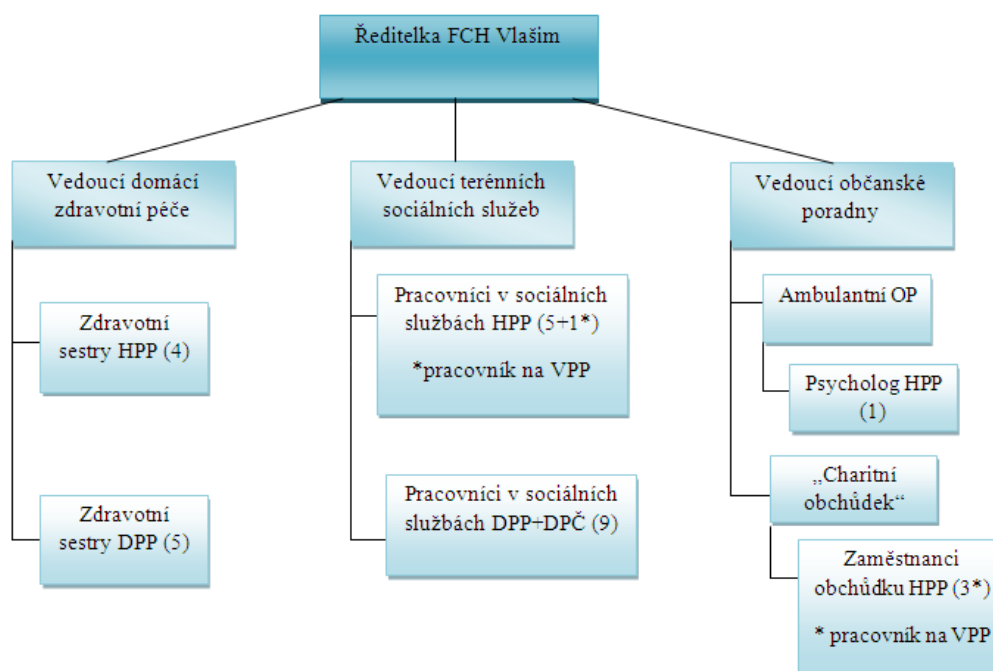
Ředitelka FCH Vlašim

Vedoucí domácí zdravotní péče

Zdravotní sestry HPP (4)

Zdravotní sestry DPP (5)

Vedoucí terénních sociálních služeb

Pracovníci v sociálních službách HPP (5+1*)

*pracovník na VPP

Pracovníci v sociálních službách DPP+DPČ (9)

Vedoucí občanské poradny

Ambulantní OP

Psycholog HPP (1)

„Charitní obchůdek“

Zaměstnanci obchůdku HPP (3*)

* pracovník na VPP